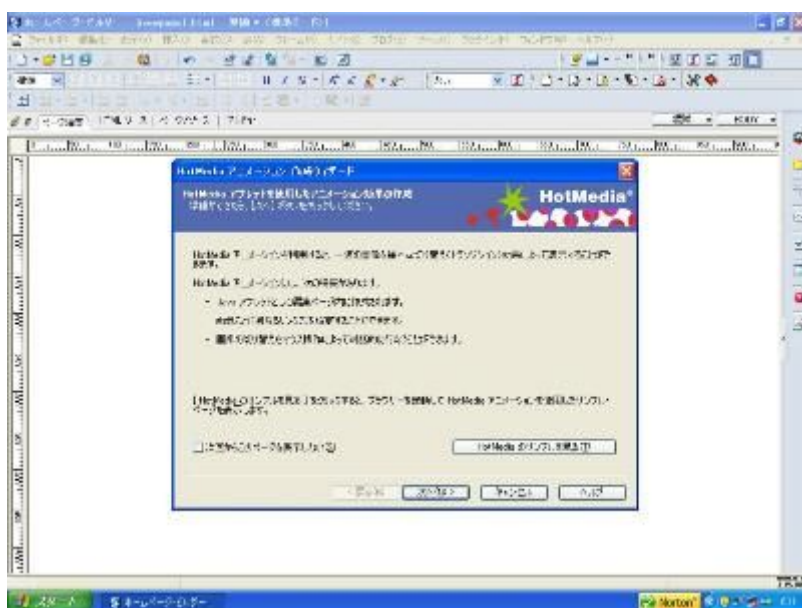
HotMedia アニメーション作成ウィザード

HotMedia アプレットを使用してアニメーション効果の作成
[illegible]

HotMedia

HotMedia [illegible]

HotMedia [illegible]

・ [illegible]

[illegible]

・ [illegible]

[HotMedia のサンプルを見る] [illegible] HotMedia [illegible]

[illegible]

HotMedia のサンプルを見る(S)

< 戻る(B)
次へ(N) >
キャンセル
ヘルプ

スタート

Norton